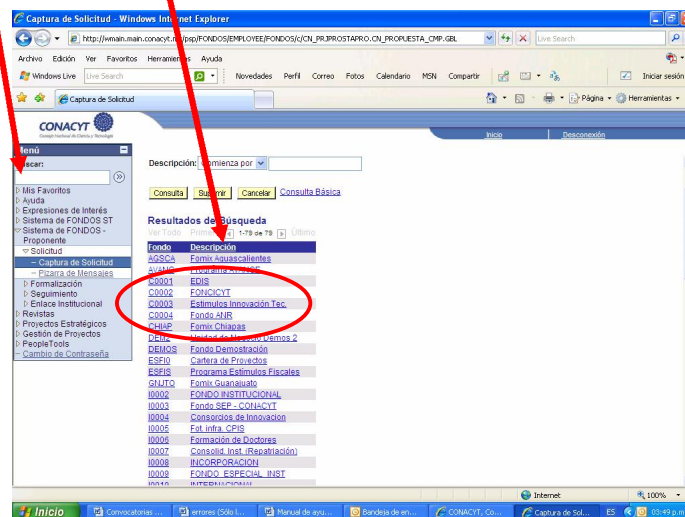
Captura de Solicitud - Windows Internet Explorer

http://wmain.main.conacyt.m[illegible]/psp/FONDOS/EMPLOYEE/FONDOS/c/CN_PRJPROSTAPRO.CN_PROPUESTA_CMP.GBL

Live Search

Archivo Edición Ver Favoritos Herramientas Ayuda

Windows Live | Live Search | Novedades Perfil Correo Fotos Calendario MSN Compartir | Iniciar sesión

Captura de Solicitud

Página | Herramientas

CONACYT
Consejo Nacional de Ciencia y Tecnología

Inicio | Desconexión

Menú
Buscar:

Mis Favoritos
Ayuda
Expresiones de Interés
Sistema de FONDOS ST
Sistema de FONDOS - Proponente
Solicitud
– Captura de Solicitud
– Pizarra de Mensajes
Formalización
Seguimiento
Enlace Institucional
Revistas
Proyectos Estratégicos
Gestión de Proyectos
PeopleTools
– Cambio de Contraseña

Descripción: comienza por

Consulta | Suprimir | Cancelar | Consulta Básica

Resultados de Búsqueda
Ver Todo Primero 1-79 de 79 Último

| Fondo | Descripción |
|---|---|
| AGSCA | Fomix Aguascalientes |
| AVANC | Programa AVANCE |
| C0001 | EDIS |
| C0002 | FONCICYT |
| C0003 | Estimulos Innovación Tec. |
| C0004 | Fondo ANR |
| CHIAP | Fomix Chiapas |
| DEM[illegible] | Unidad de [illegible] Demos 2 |
| DEMOS | Fondo Demostración |
| ESFI0 | Cartera de Proyectos |
| ESFIS | Programa Estímulos Fiscales |
| GNJTO | Fomix Guanajuato |
| I0002 | FONDO INSTITUCIONAL |
| I0003 | Fondo SEP - CONACYT |
| I0004 | Consorcios de Innovacion |
| I0005 | Fot. infra. CPIS |
| I0006 | Formación de Doctores |
| I0007 | Consolid. Inst. (Repatriación) |
| I0008 | INCORPORACION |
| I0009 | FONDO ESPECIAL INST |
| I0010 | INTERNACIONAL |

Internet | 100%

Inicio | Convocatorias ... | errores (Sólo l... | Manual de ayu... | Bandeja de en... | CONACYT, Co... | Captura de Sol... | ES | 03:49 p.m.